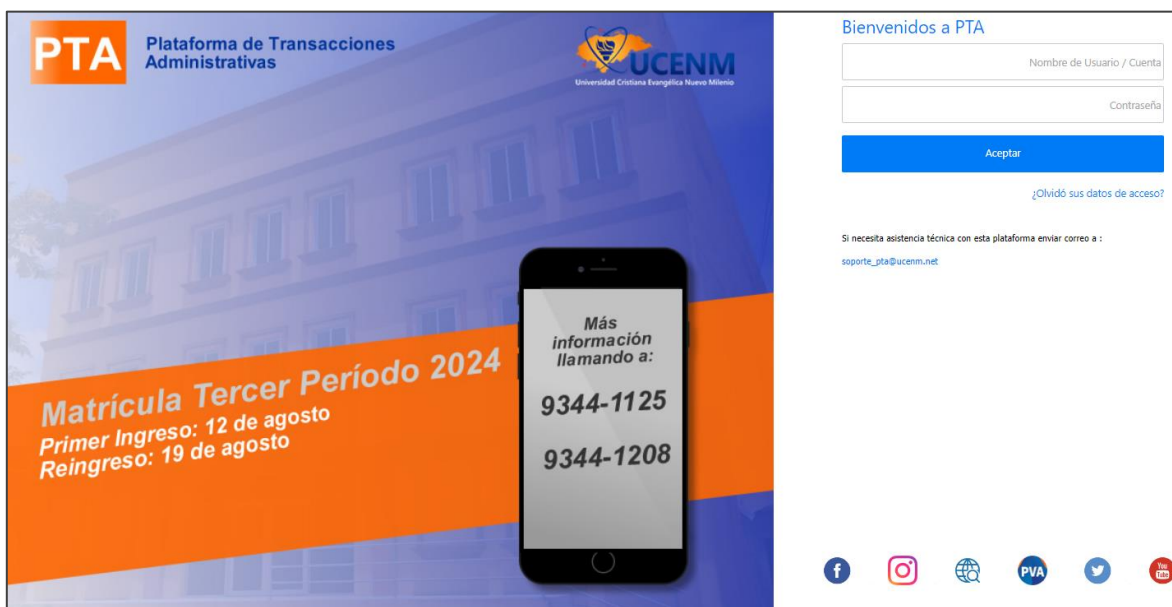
PTA Plataforma de Transacciones Administrativas

UCENM
Universidad Cristiana Evangélica Nuevo Milenio

Matrícula Tercer Período 2024
Primer Ingreso: 12 de agosto
Reingreso: 19 de agosto

Más información llamando a:
9344-1125
9344-1208

Bienvenidos a PTA

Nombre de Usuario / Cuenta

Contraseña

Aceptar

¿Olvidó sus datos de acceso?

Si necesita asistencia técnica con esta plataforma enviar correo a :

soporte_pta@ucenm.net

PVA

You Tube